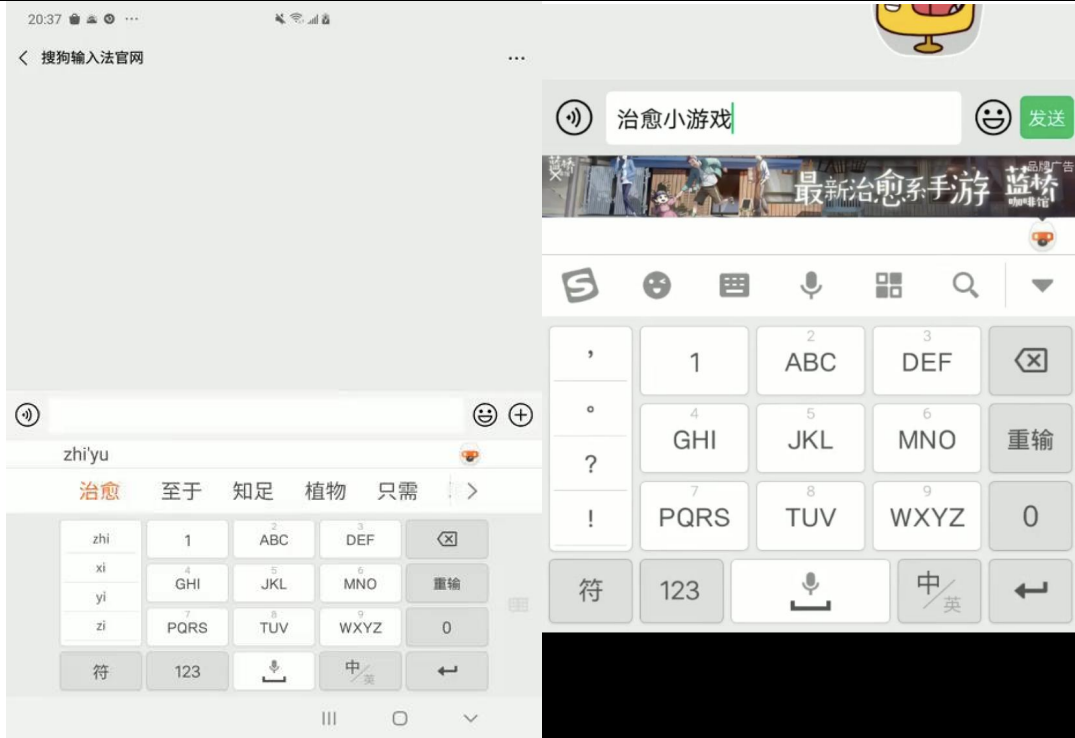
20:37 ···

< 搜狗输入法官网 ···

zhi'yu

治愈 至于 知足 植物 只需 >

zhi
xi
yi
zi

1
2 ABC
3 DEF
4 GHI
5 JKL
6 MNO
重输
7 PQRS
8 TUV
9 WXYZ
0
符 123 中/英

治愈小游戏

发送

蓝桥 最新治愈系手游 蓝桥 咖啡馆 品牌广告

,
。
?
!
1
2 ABC
3 DEF
4 GHI
5 JKL
6 MNO
重输
7 PQRS
8 TUV
9 WXYZ
0
符 123 中/英